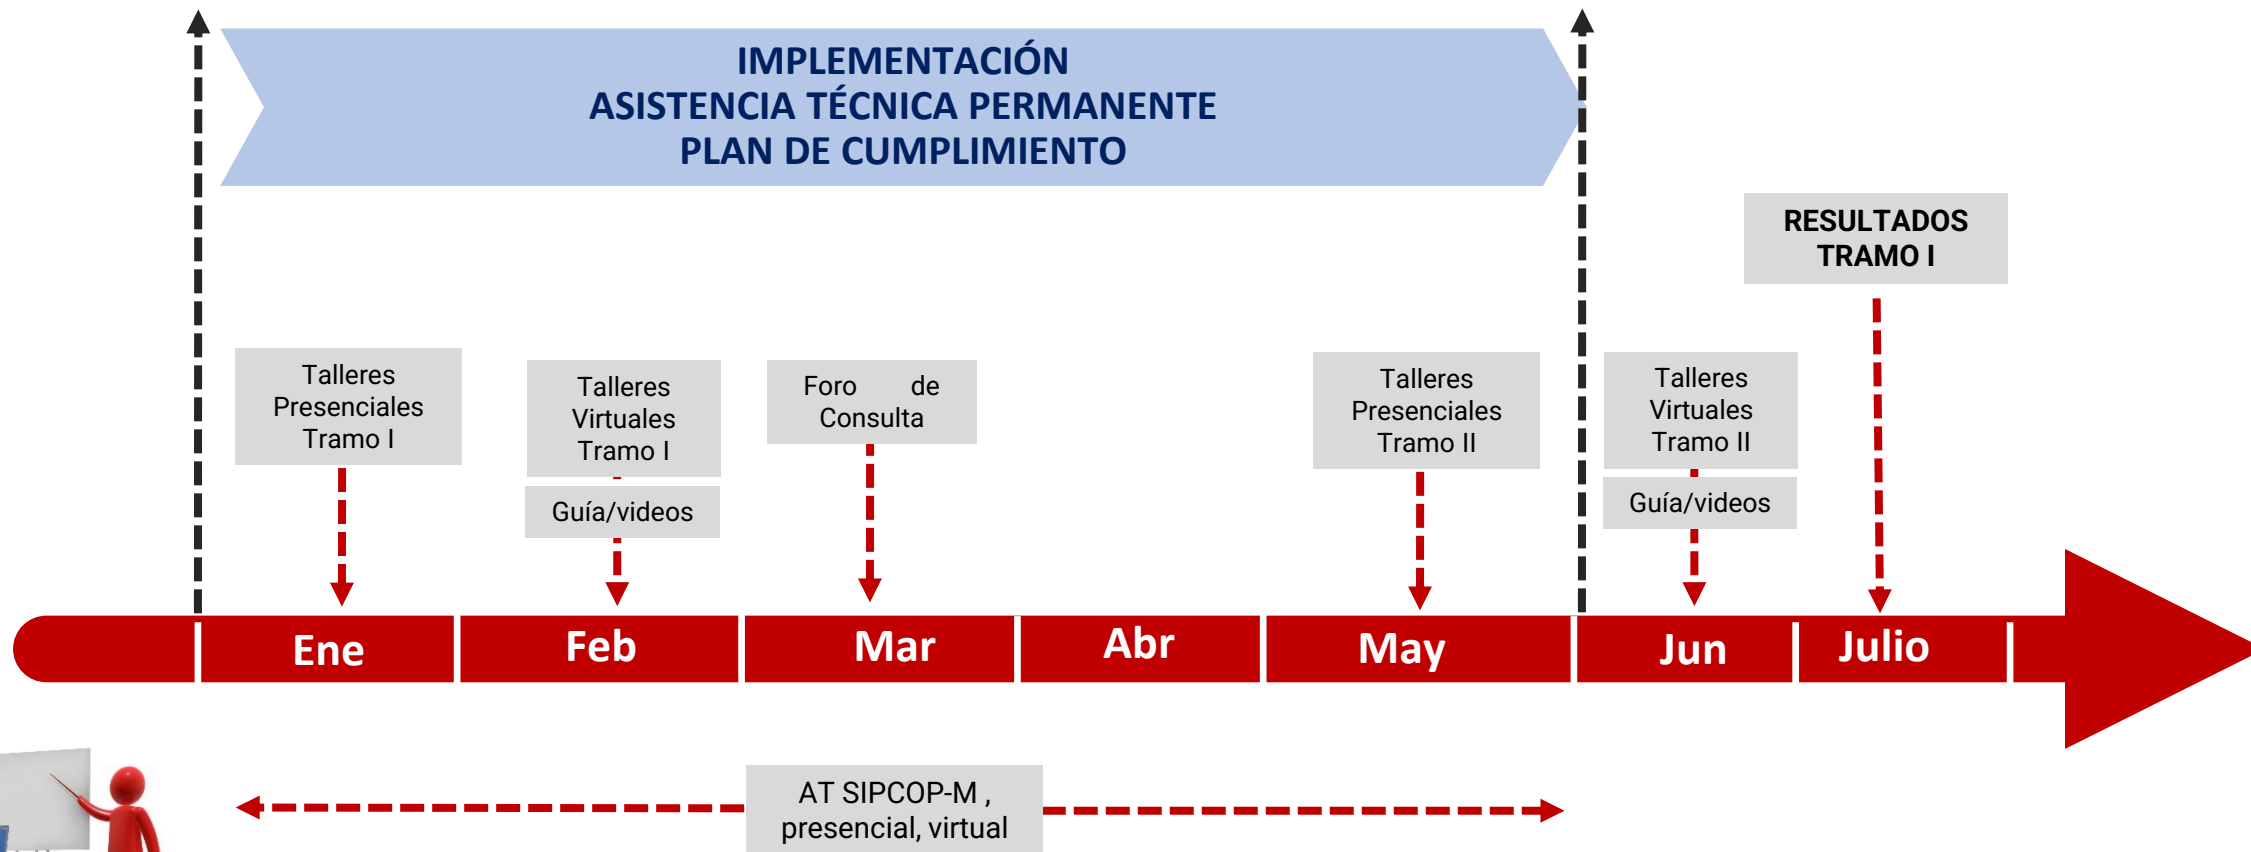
IMPLEMENTACIÓN
ASISTENCIA TÉCNICA PERMANENTE
PLAN DE CUMPLIMIENTO

RESULTADOS TRAMO I

Talleres Presenciales Tramo I

Talleres Virtuales Tramo I

Guía/videos

Foro de Consulta

Talleres Presenciales Tramo II

Talleres Virtuales Tramo II

Guía/videos

Ene
Feb
Mar
Abr
May
Jun
Julio

AT SIPCOP-M , presencial, virtual